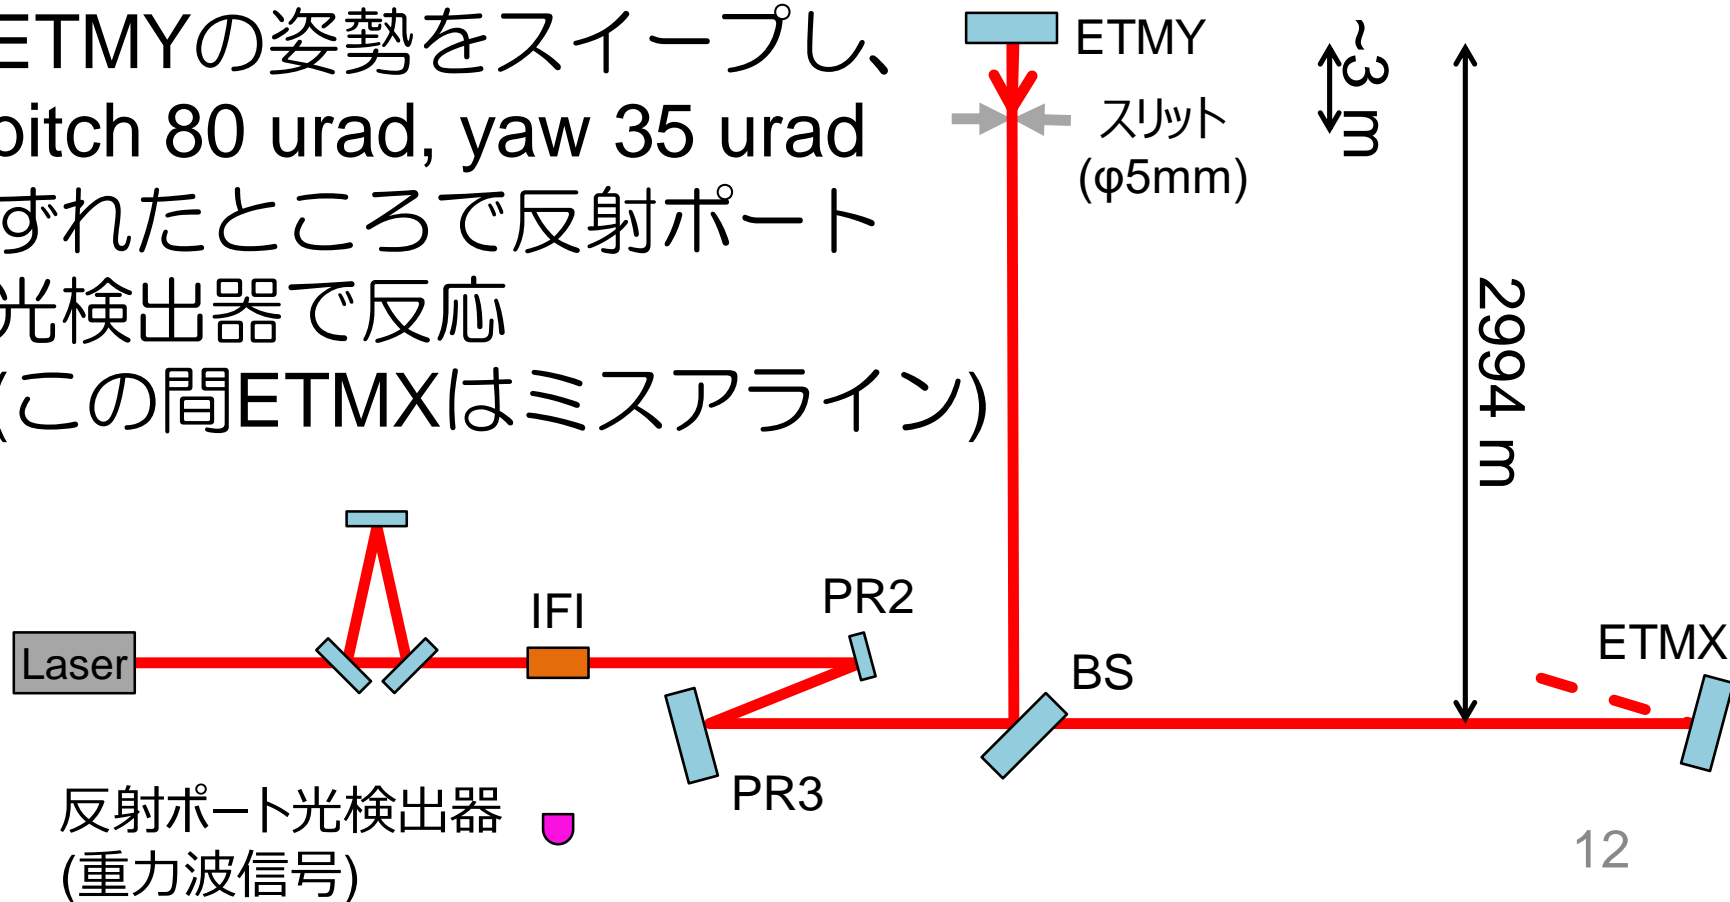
ETMYの姿勢をスイープし、
pitch 80 urad, yaw 35 urad
ずれたところで反射ポート
光検出器で反応
(この間ETMXはミスアライン)

ETMY
スリット
(φ5mm)
~3 m
2994 m
Laser
IFI
PR2
PR3
BS
ETMX
反射ポート光検出器
(重力波信号)
12